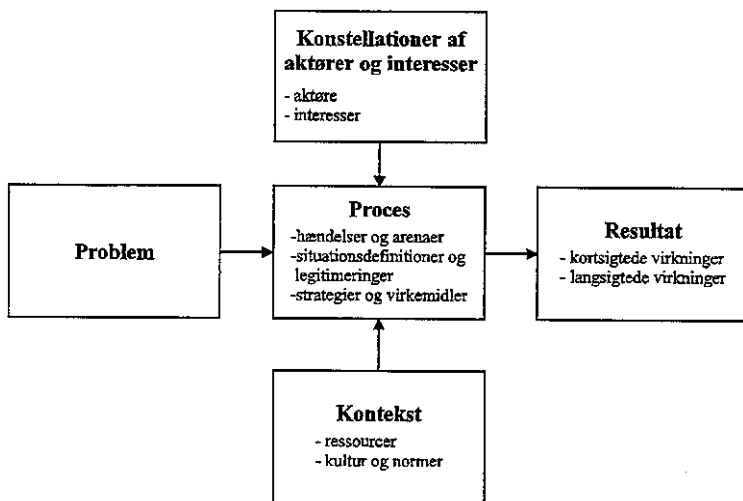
Konstellationer af aktører og interesser
- aktøre
- interesser

Problem

Proces
-hændelser og arenaer
-situationsdefinitioner og legitimeringer
-strategier og virkemidler

Resultat
- kortsigtede virkninger
- langsigtede virkninger

Kontekst
- ressourcer
- kultur og normer